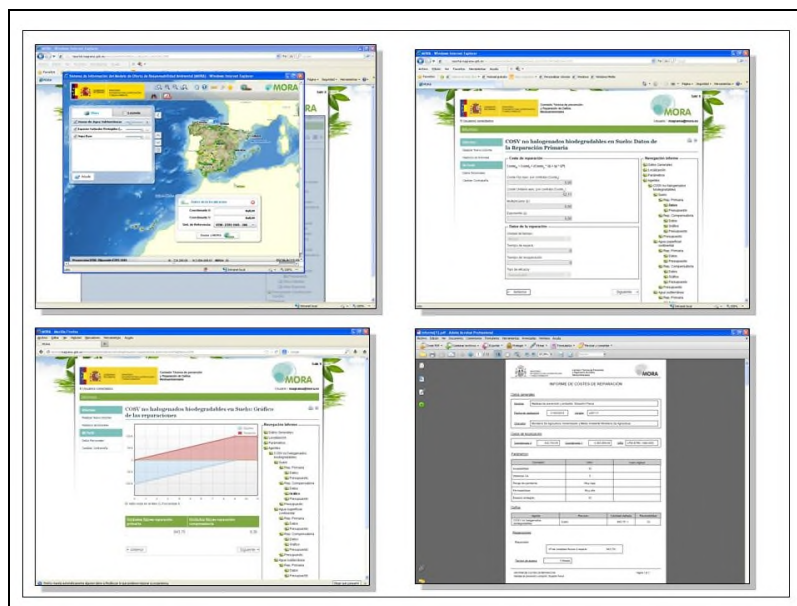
MORA

COSV no halogenados biodegradables en Suelo: Datos de la Reparación Primaria

MORA

COSV no halogenados biodegradables en Suelo: Gráfico de las reparaciones

MORA

INFORME DE COSTES DE REPARACIÓN